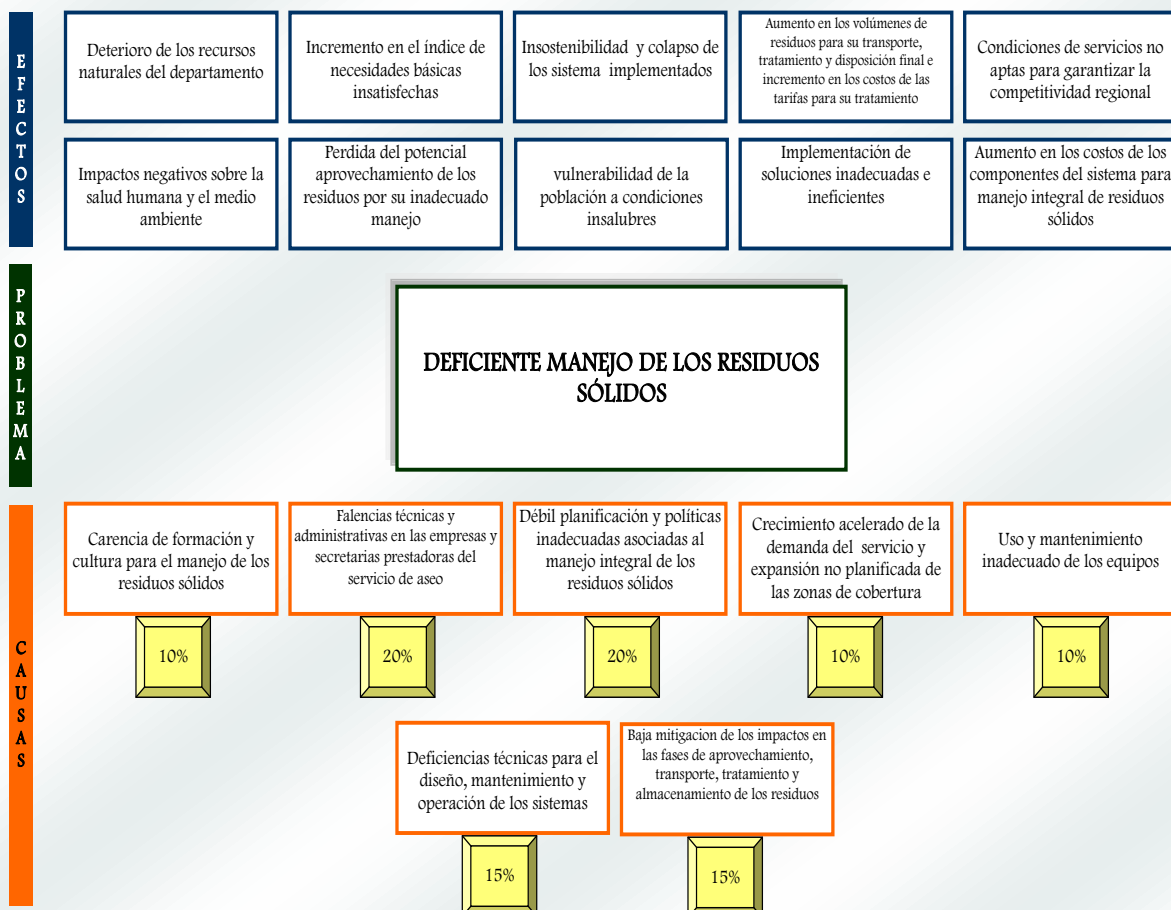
EFECTOS

Deterioro de los recursos naturales del departamento

Incremento en el índice de necesidades básicas insatisfechas

Insostenibilidad y colapso de los sistema implementados

Aumento en los volúmenes de residuos para su transporte, tratamiento y disposición final e incremento en los costos de las tarifas para su tratamiento

Condiciones de servicios no aptas para garantizar la competitividad regional

Impactos negativos sobre la salud humana y el medio ambiente

Perdida del potencial aprovechamiento de los residuos por su inadecuado manejo

vulnerabilidad de la población a condiciones insalubres

Implementación de soluciones inadecuadas e ineficientes

Aumento en los costos de los componentes del sistema para manejo integral de residuos sólidos

PROBLEMA

DEFICIENTE MANEJO DE LOS RESIDUOS SÓLIDOS

CAUSAS

Carencia de formación y cultura para el manejo de los residuos sólidos

10%

Falencias técnicas y administrativas en las empresas y secretarias prestadoras del servicio de aseo

20%

Débil planificación y políticas inadecuadas asociadas al manejo integral de los residuos sólidos

20%

Crecimiento acelerado de la demanda del servicio y expansión no planificada de las zonas de cobertura

10%

Uso y mantenimiento inadecuado de los equipos

10%

Deficiencias técnicas para el diseño, mantenimiento y operación de los sistemas

15%

Baja mitigacion de los impactos en las fases de aprovechamiento, transporte, tratamiento y almacenamiento de los residuos

15%